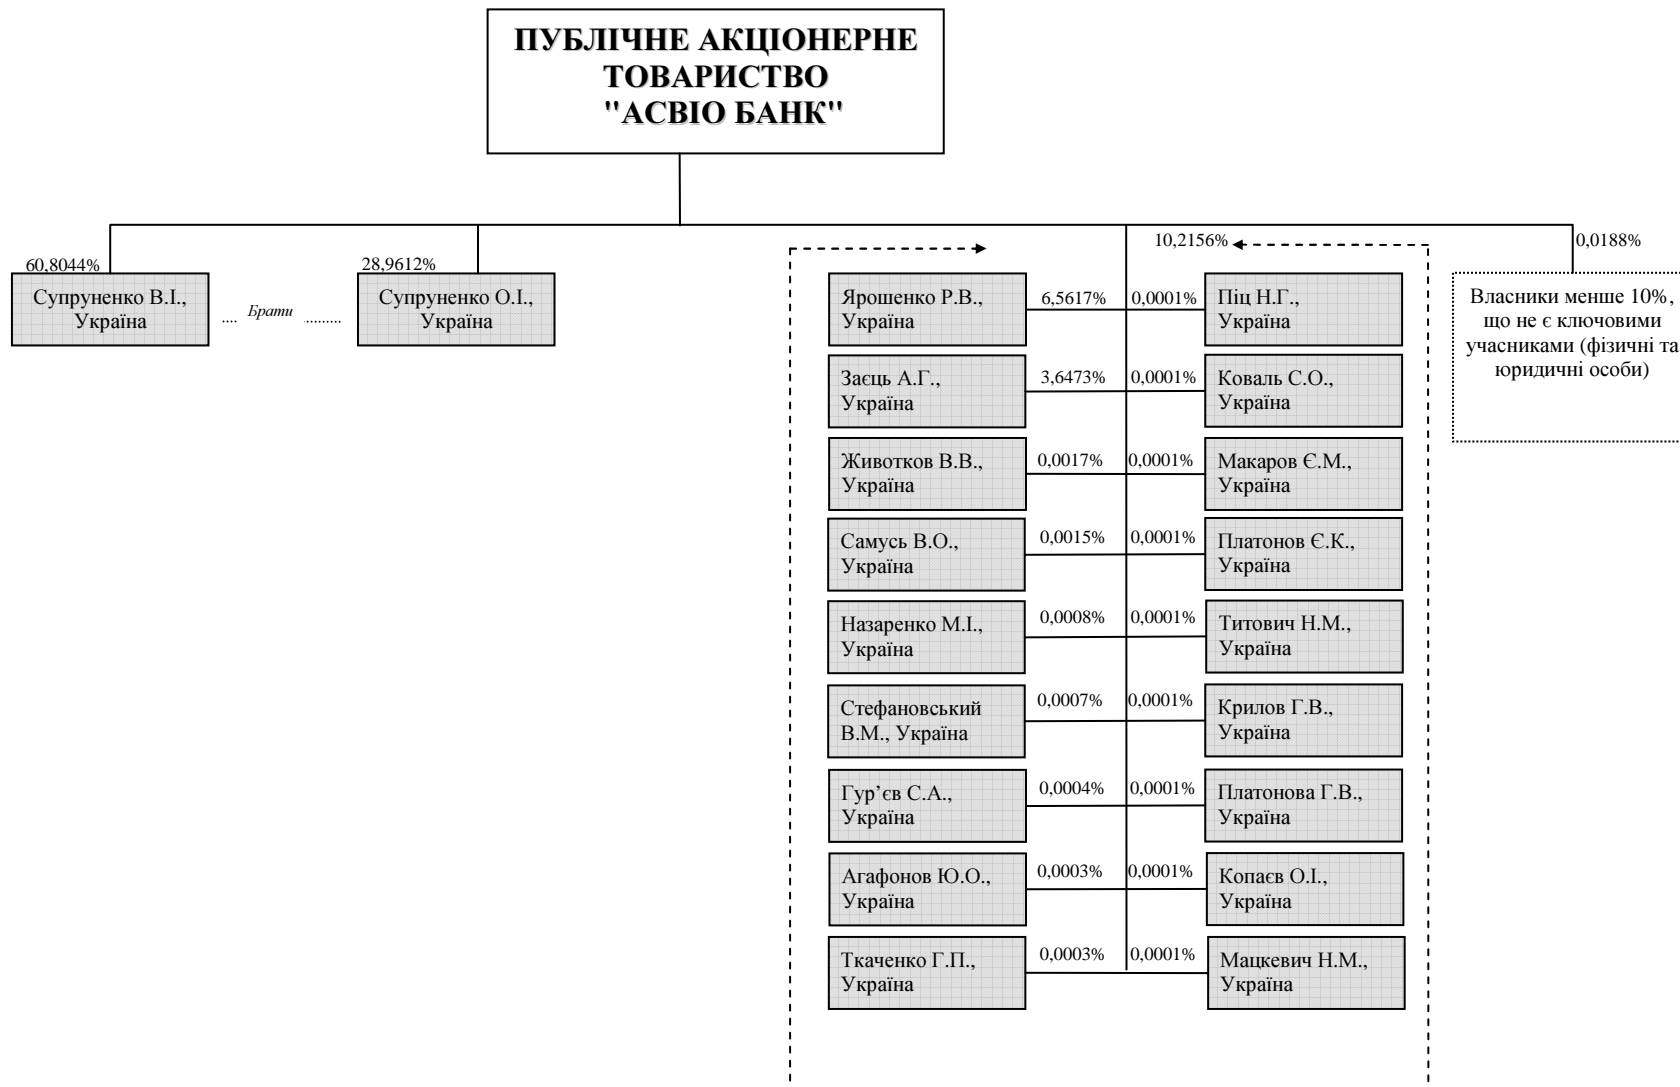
ПУБЛІЧНЕ АКЦІОНЕРНЕ ТОВАРИСТВО "АСВІО БАНК"

60,8044%
Супруненко В.І., Україна

Брати

28,9612%
Супруненко О.І., Україна

10,2156%

Ярошенко Р.В., Україна
6,5617%
0,0001%
Піц Н.Г., Україна

Заєць А.Г., Україна
3,6473%
0,0001%
Коваль С.О., Україна

Животков В.В., Україна
0,0017%
0,0001%
Макаров Є.М., Україна

Самусь В.О., Україна
0,0015%
0,0001%
Платонов Є.К., Україна

Назаренко М.І., Україна
0,0008%
0,0001%
Титович Н.М., Україна

Стефановський В.М., Україна
0,0007%
0,0001%
Крилов Г.В., Україна

Гур'єв С.А., Україна
0,0004%
0,0001%
Платонова Г.В., Україна

Агафонов Ю.О., Україна
0,0003%
0,0001%
Копаєв О.І., Україна

Ткаченко Г.П., Україна
0,0003%
0,0001%
Мацкевич Н.М., Україна

0,0188%
Власники менше 10%, що не є ключовими учасниками (фізичні та юридичні особи)